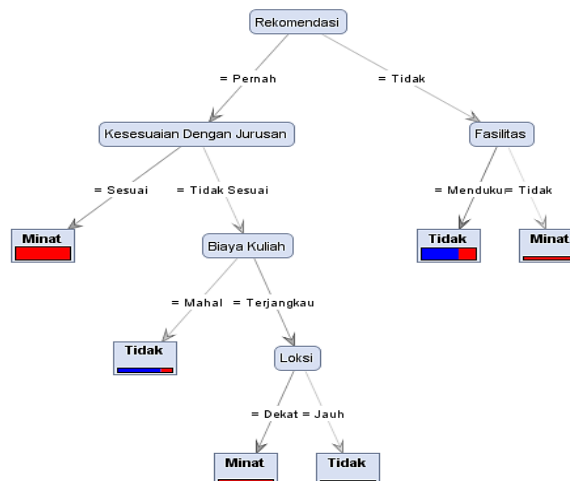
Rekomendasi

= Pernah

= Tidak

Kesesuaian Dengan Jurusan

Fasilitas

= Sesuai

= Tidak Sesuai

= Menduku

= Tidak

Minat

Biaya Kuliah

Tidak

Minat

= Mahal

= Terjangkau

Tidak

Loksi

= Dekat

= Jauh

Minat

Tidak